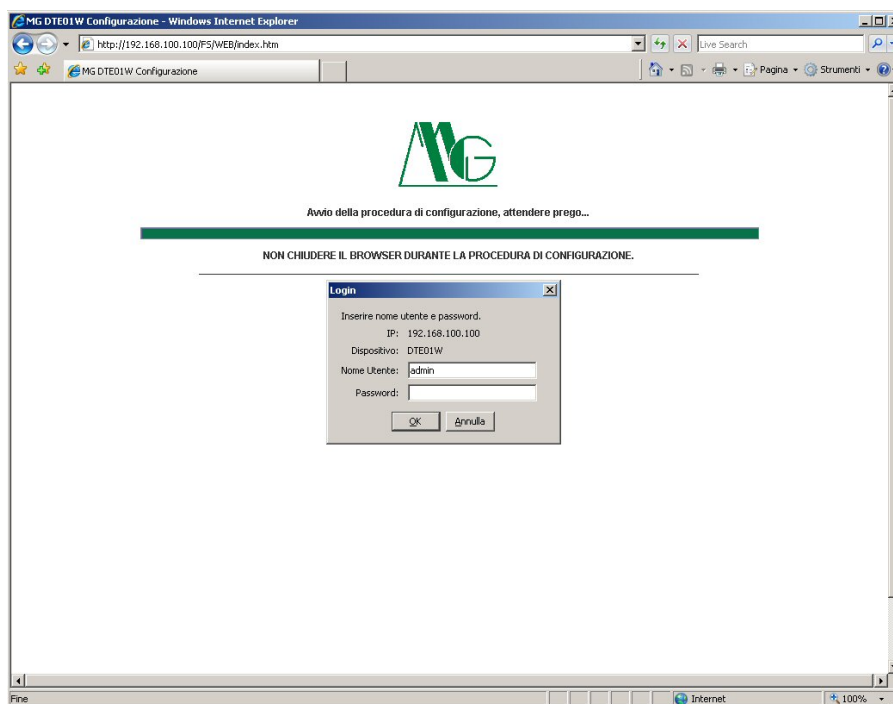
MG DTE01W Configurazione - Windows Internet Explorer

http://192.168.100.100/FS/WEB/index.htm

Live Search

MG DTE01W Configurazione

Pagina ▾ Strumenti ▾

MG

Avvio della procedura di configurazione, attendere prego...

NON CHIUDERE IL BROWSER DURANTE LA PROCEDURA DI CONFIGURAZIONE.

Login

Inserire nome utente e password.

IP: 192.168.100.100

Dispositivo: DTE01W

Nome Utente: admin

Password:

OK Annulla

Fine

Internet

100%